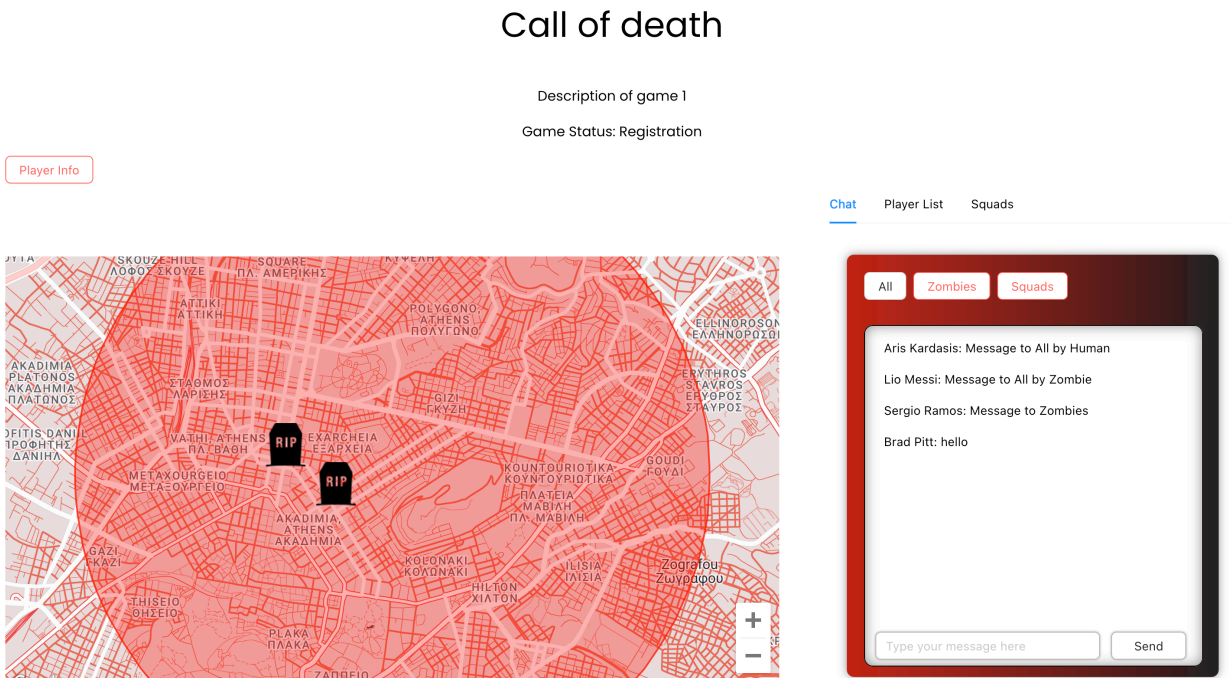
Call of death

Description of game 1

Game Status: Registration

Player Info

Chat Player List Squads

SKOUZE-HILL ΛΟΦΟΣ ΣΚΟΥΖΕ
SQUARE ΑΜΕΡΙΚΗΣ
ΚΥΨΕΛΗ
ATTIKI ΑΤΤΙΚΗ
POLYGONO ATHENS ΠΟΛΥΓΩΝΟ
ELLINOROSON ΕΛΛΗΝΟΡΩΣΩΝ
AKADIMIA PLATONOS ΑΚΑΔΗΜΙΑ ΠΛΑΤΩΝΟΣ
ΣΤΑΘΜΟΣ ΛΑΡΙΣΗΣ
GIZI ΓΚΥΖΗ
ERYTHROS STAVROS ΕΡΥΘΡΟΣ ΣΤΑΥΡΟΣ
OFITIS DANIL ΠΡΟΦΗΤΗΣ ΔΑΝΙΗΛ
VATHI ATHENS ΠΛ. ΒΑΘΗ
RIP
EXARCHEIA ΕΞΑΡΧΕΙΑ
RIP
GOUDI ΓΟΥΔΙ
METAXOURGEIO ΜΕΤΑΞΟΥΡΓΕΙΟ
KOUNTOURIOTIKA ΚΟΥΝΤΟΥΡΙΩΤΙΚΑ
PLATEIA MAVILI ΠΛΑΤΕΙΑ ΜΑΒΙΛΗ ΠΛ. ΜΑΒΙΛΗ
AKADIMIA ATHENS ΑΚΑΔΗΜΙΑ
GAZI ΓΚΑΖΙ
KOLONAKI ΚΟΛΩΝΑΚΙ
ILISIA ΙΛΙΣΙΑ
Zografou Ζωγράφου
HILTON ΧΙΛΤΟΝ
THISEIO ΘΗΣΕΙΟ
PLAKA ΠΛΑΚΑ
+
−

All Zombies Squads

Aris Kardasis: Message to All by Human

Lio Messi: Message to All by Zombie

Sergio Ramos: Message to Zombies

Brad Pitt: hello

Type your message here
Send